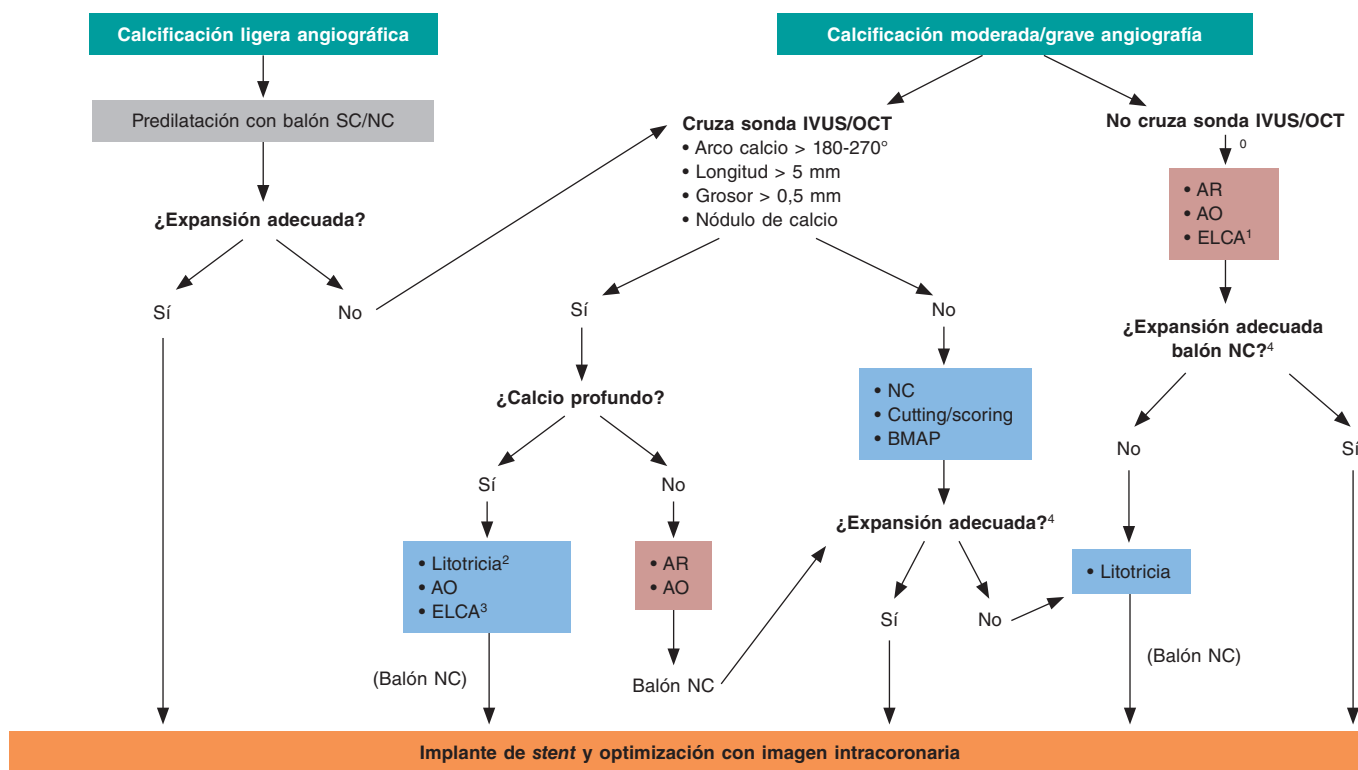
Calcificación ligera angiográfica

Predilatación con balón SC/NC

¿Expansión adecuada?

Sí

No

Calcificación moderada/grave angiografía

Cruza sonda IVUS/OCT
• Arco calcio > 180-270°
• Longitud > 5 mm
• Grosor > 0,5 mm
• Nódulo de calcio

Sí

¿Calcio profundo?

Sí

• Litotricia$^2$
• AO
• ELCA$^3$

(Balón NC)

No

• AR
• AO

Balón NC

No

• NC
• Cutting/scoring
• BMAP

¿Expansión adecuada?$^4$

Sí

No

No cruza sonda IVUS/OCT

$^0$

• AR
• AO
• ELCA$^1$

¿Expansión adecuada balón NC?$^4$

No

• Litotricia

(Balón NC)

Sí

Implante de stent y optimización con imagen intracoronaria